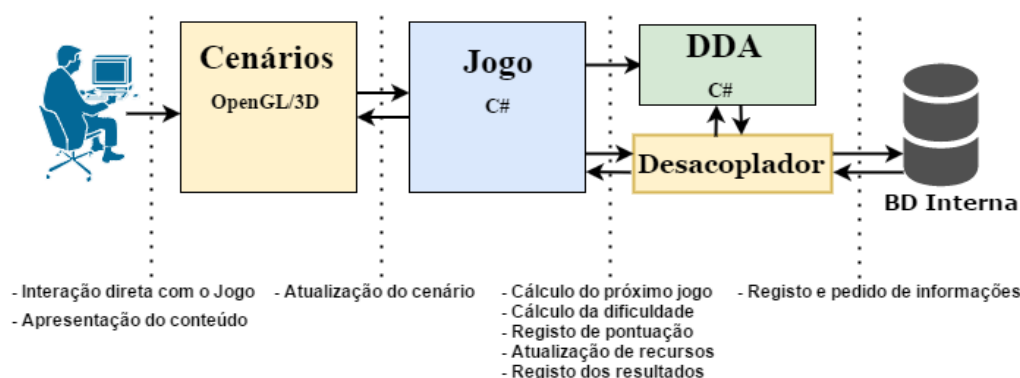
Cenários
OpenGL/3D

Jogo
C#

DDA
C#

Desacoplador

BD Interna

- Interação direta com o Jogo
- Apresentação do conteúdo

- Atualização do cenário

- Cálculo do próximo jogo
- Cálculo da dificuldade
- Registo de pontuação
- Atualização de recursos
- Registo dos resultados

- Registo e pedido de informações